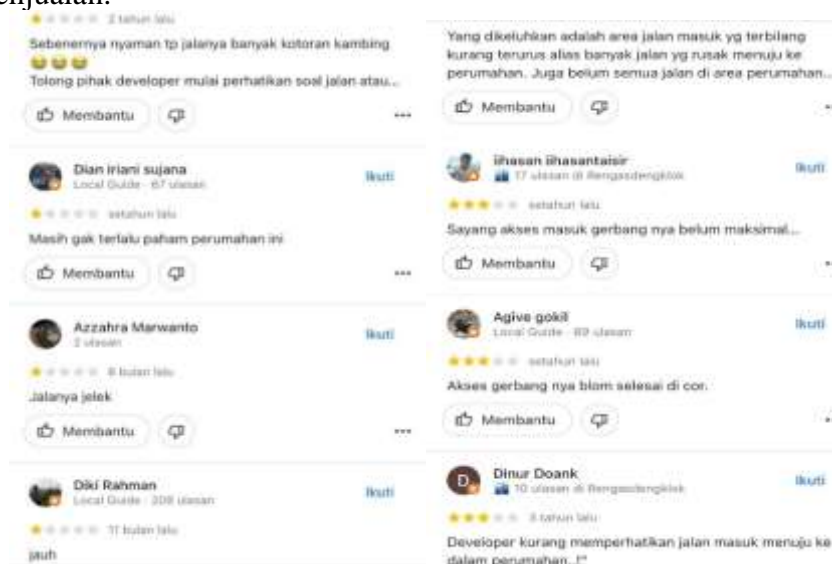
enjualan.

2 tahun lalu

Sebenernya nyaman tp jalanya banyak kotoran kambing 😂😂😂

Tolong pihak developer mulai perhatikan soal jalan atau...

Membantu

Dian iriani sujana
Local Guide · 67 ulasan
Ikuti

setahun lalu

Masih gak terlalu paham perumahan ini

Membantu

Azzahra Marwanto
2 ulasan
Ikuti

8 bulan lalu

Jalanya jelek

Membantu

Diki Rahman
Local Guide · 308 ulasan
Ikuti

11 bulan lalu

jauh

Yang dikeluhkan adalah area jalan masuk yg terbilang kurang terurus alias banyak jalan yg rusak menuju ke perumahan. Juga belum semua jalan di area perumahan...

Membantu

ihasan ihasantaisir
17 ulasan di Rengasdengklok
Ikuti

setahun lalu

Sayang akses masuk gerbang nya belum maksimal...

Membantu

Agive gokil
Local Guide · 89 ulasan
Ikuti

setahun lalu

Akses gerbang nya blom selesai di cor.

Membantu

D
Dinur Doank
10 ulasan di Rengasdengklok
Ikuti

3 tahun lalu

Developer kurang memperhatikan jalan masuk menuju ke dalam perumahan..!"